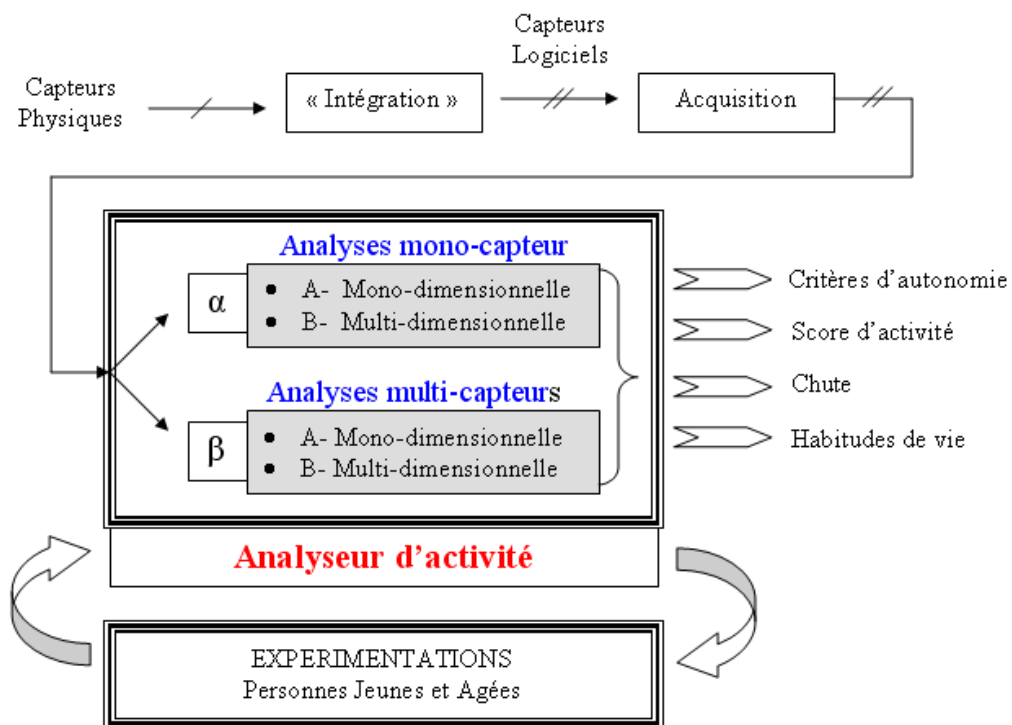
Capteurs Physiques

« Intégration »

Capteurs Logiciels

Acquisition

Analyses mono-capteur

α

- A- Mono-dimensionnelle
- B- Multi-dimensionnelle

Analyses multi-capteurs

β

- A- Mono-dimensionnelle
- B- Multi-dimensionnelle

Critères d'autonomie

Score d'activité

Chute

Habitudes de vie

Analyseur d'activité

EXPERIMENTATIONS
Personnes Jeunes et Agées